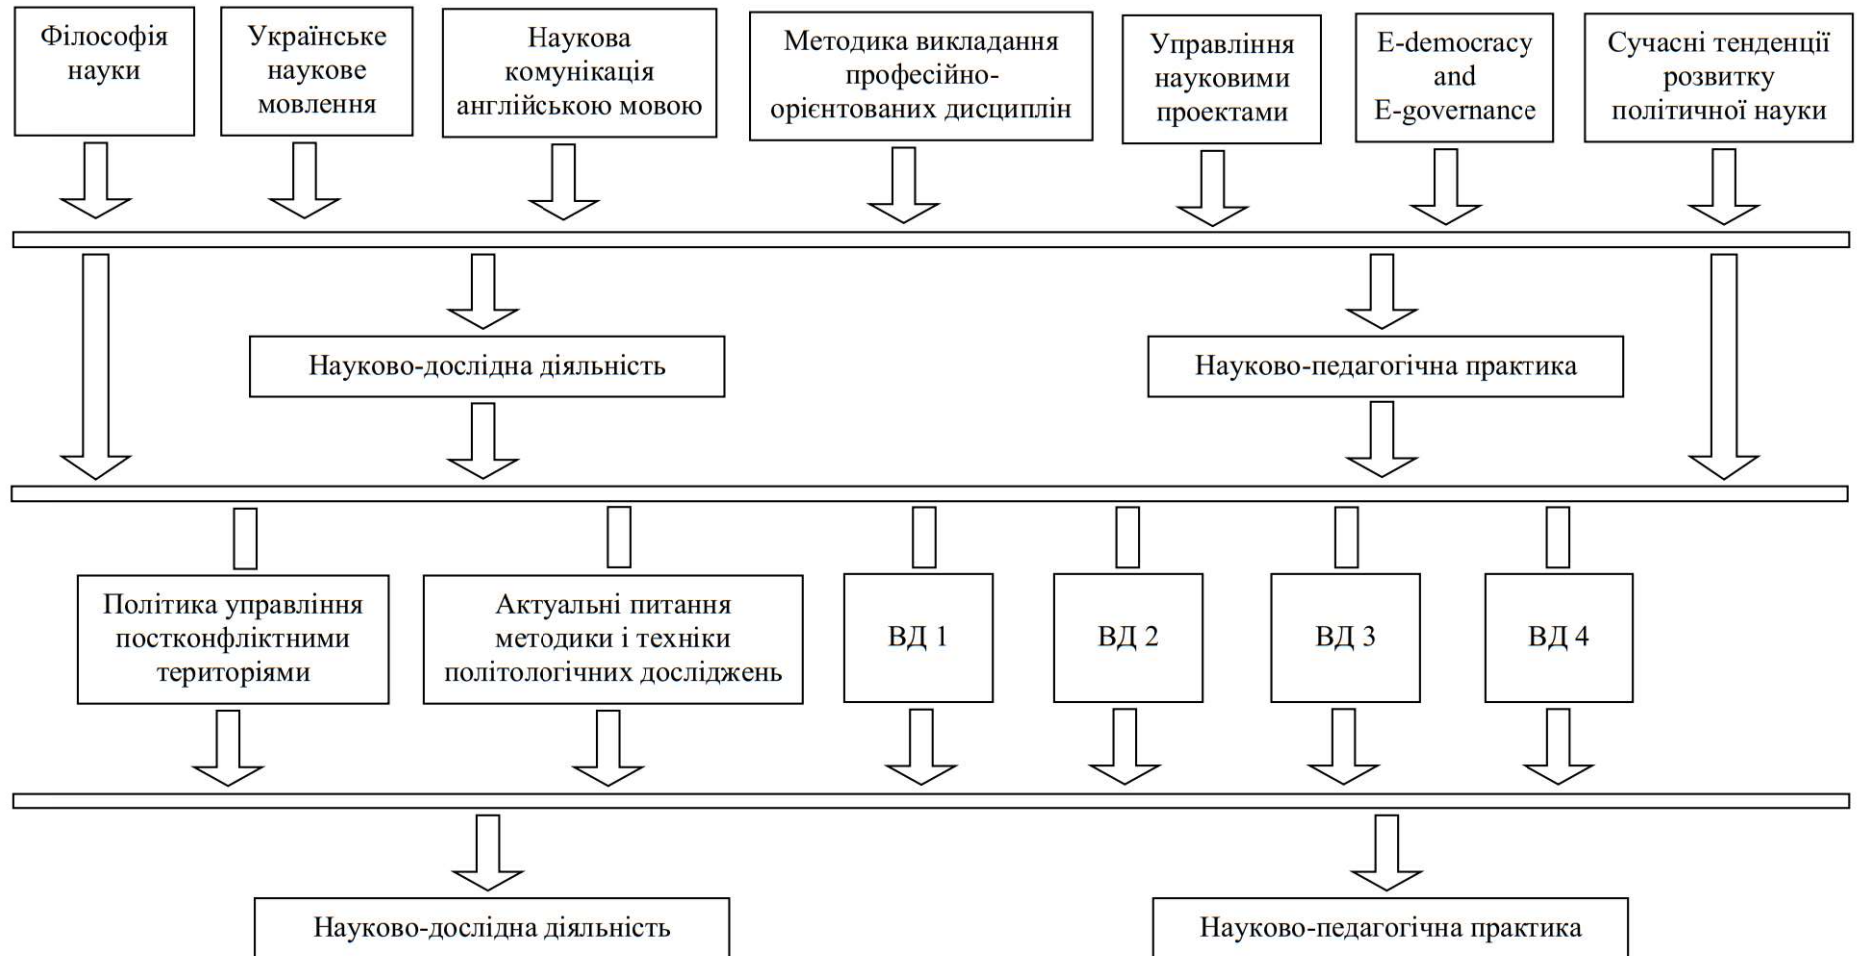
Філософія науки

Українське наукове мовлення

Наукова комунікація англійською мовою

Методика викладання професійно-орієнтованих дисциплін

Управління науковими проектами

E-democracy and E-governance

Сучасні тенденції розвитку політичної науки

Науково-дослідна діяльність

Науково-педагогічна практика

Політика управління постконфліктними територіями

Актуальні питання методики і техніки політологічних досліджень

ВД 1

ВД 2

ВД 3

ВД 4

Науково-дослідна діяльність

Науково-педагогічна практика